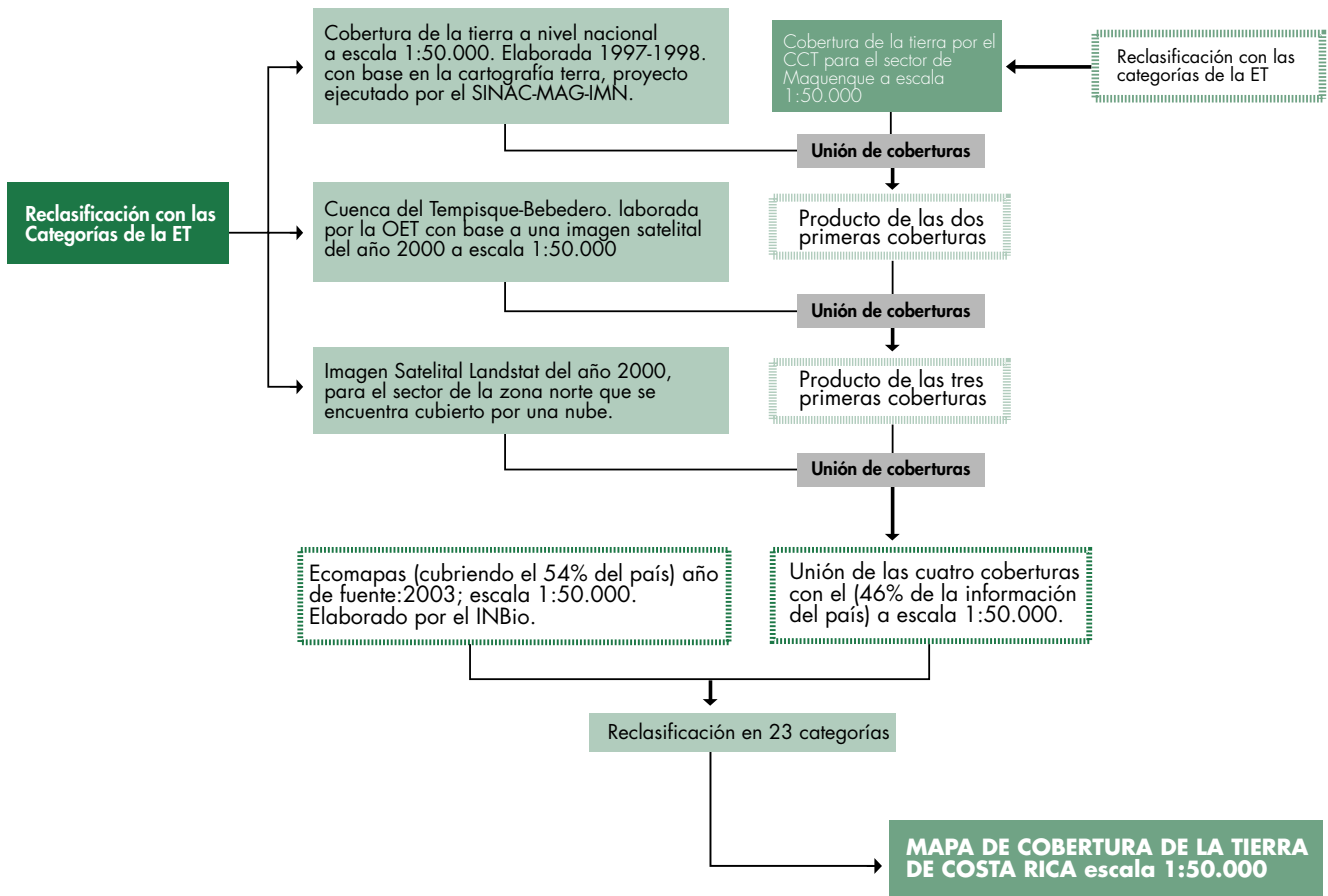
Cobertura de la tierra a nivel nacional a escala 1:50.000. Elaborada 1997-1998. con base en la cartografía terra, proyecto ejecutado por el SINAC-MAG-IMN.

Cobertura de la tierra por el CCT para el sector de Maquenque a escala 1:50.000

Reclasificación con las categorías de la ET

Unión de coberturas

Reclasificación con las Categorías de la ET

Cuenca del Tempisque-Bebedero. laborada por la OET con base a una imagen satelital del año 2000 a escala 1:50.000

Producto de las dos primeras coberturas

Unión de coberturas

Imagen Satelital Landstat del año 2000, para el sector de la zona norte que se encuentra cubierto por una nube.

Producto de las tres primeras coberturas

Unión de coberturas

Ecomapas (cubriendo el 54% del país) año de fuente:2003; escala 1:50.000. Elaborado por el INBio.

Unión de las cuatro coberturas con el (46% de la información del país) a escala 1:50.000.

Reclasificación en 23 categorías

MAPA DE COBERTURA DE LA TIERRA DE COSTA RICA escala 1:50.000